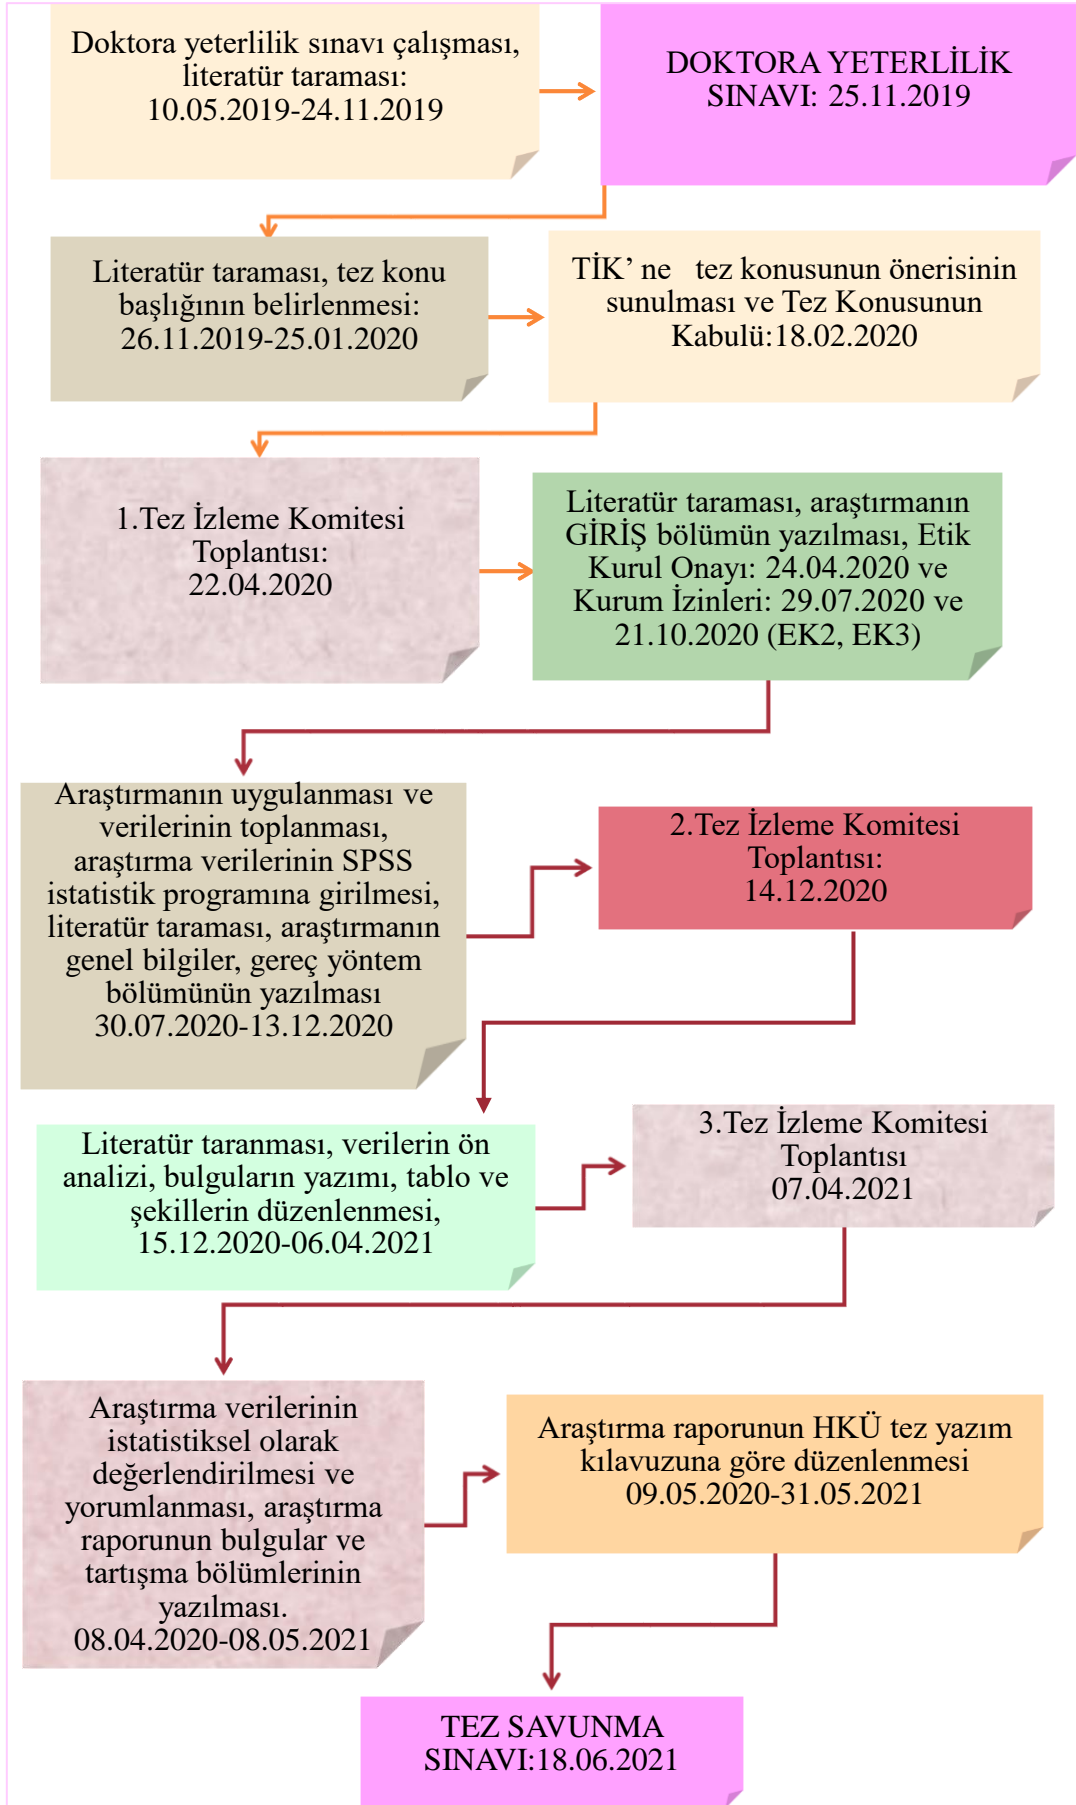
Doktora yeterlilik sınavı çalışması, literatür taraması: 10.05.2019-24.11.2019

DOKTORA YETERLİLİK SINAVI: 25.11.2019

Literatür taraması, tez konu başlığının belirlenmesi: 26.11.2019-25.01.2020

TİK' ne tez konusunun önerisinin sunulması ve Tez Konusunun Kabulü:18.02.2020

1.Tez İzleme Komitesi Toplantısı: 22.04.2020

Literatür taraması, araştırmanın GİRİŞ bölümün yazılması, Etik Kurul Onayı: 24.04.2020 ve Kurum İzinleri: 29.07.2020 ve 21.10.2020 (EK2, EK3)

Araştırmanın uygulanması ve verilerinin toplanması, araştırma verilerinin SPSS istatistik programına girilmesi, literatür taraması, araştırmanın genel bilgiler, gereç yöntem bölümünün yazılması 30.07.2020-13.12.2020

2.Tez İzleme Komitesi Toplantısı: 14.12.2020

Literatür taranması, verilerin ön analizi, bulguların yazımı, tablo ve şekillerin düzenlenmesi, 15.12.2020-06.04.2021

3.Tez İzleme Komitesi Toplantısı 07.04.2021

Araştırma verilerinin istatistiksel olarak değerlendirilmesi ve yorumlanması, araştırma raporunun bulgular ve tartışma bölümlerinin yazılması. 08.04.2020-08.05.2021

Araştırma raporunun HKÜ tez yazım kılavuzuna göre düzenlenmesi 09.05.2020-31.05.2021

TEZ SAVUNMA SINAVI:18.06.2021